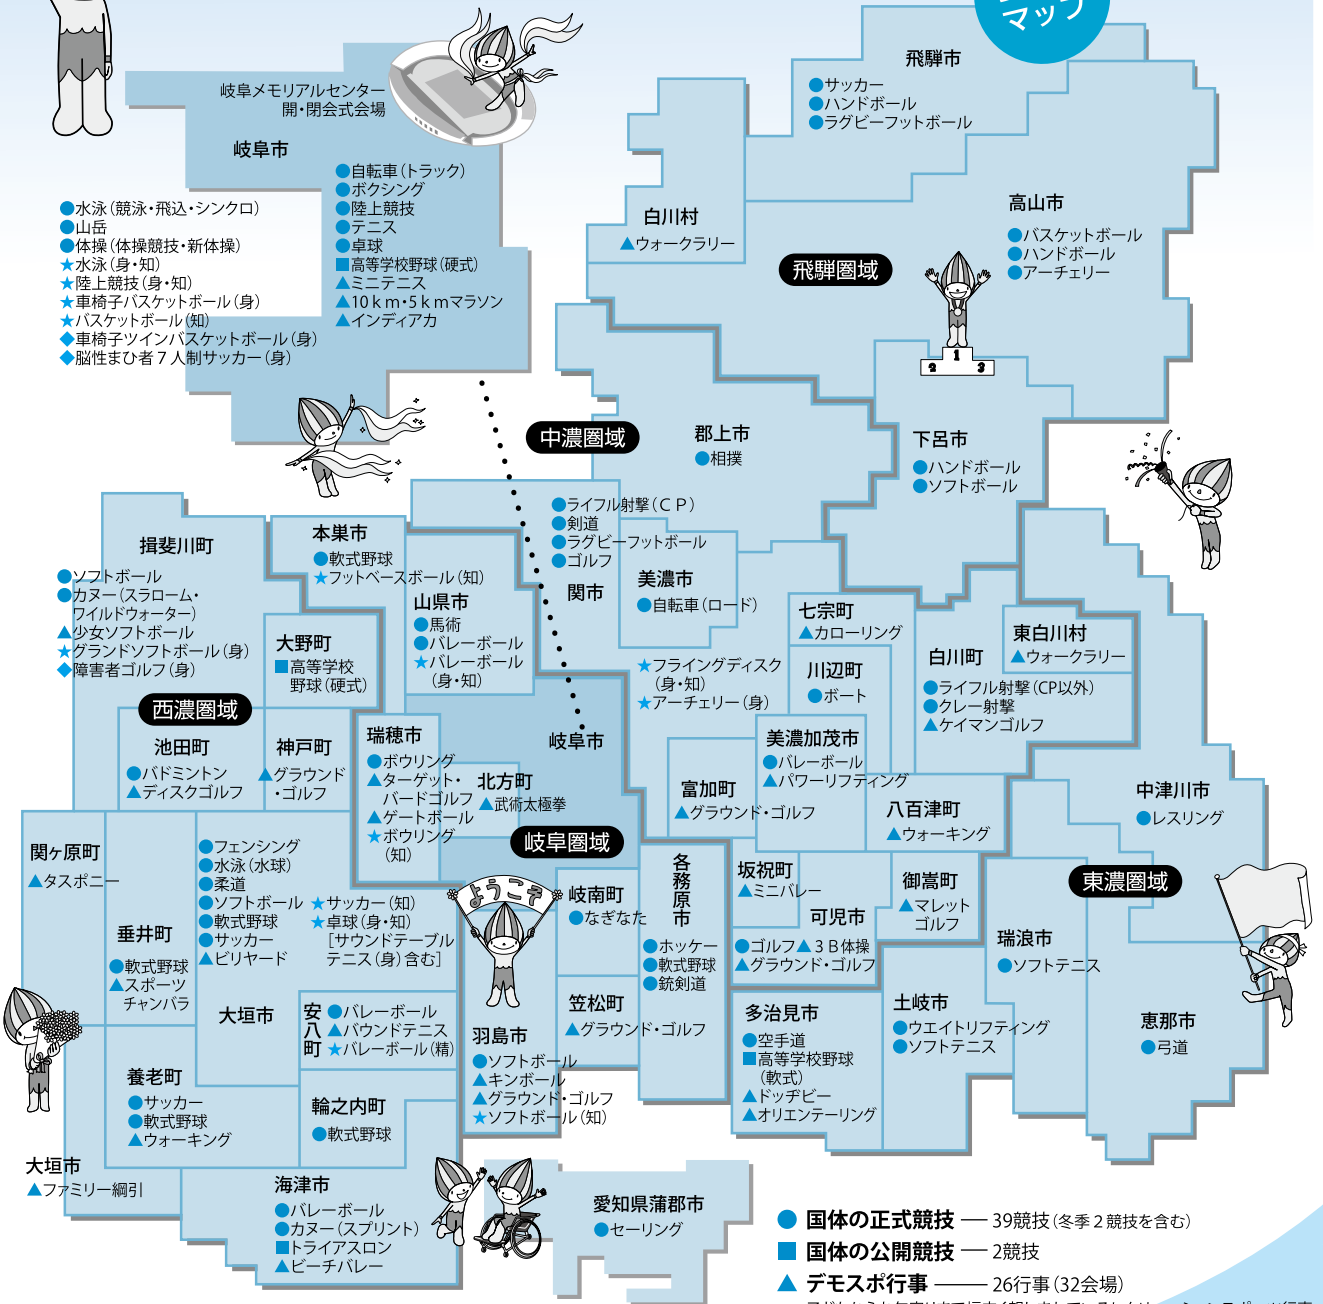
マップ

岐阜メモリアルセンター
開・閉会式会場

岐阜市
●自転車(トラック)
●ボクシング
●陸上競技
●テニス
●卓球
■高等学校野球(硬式)
▲ミニテニス
▲10km・5kmマラソン
▲インディアカ

●水泳(競泳・飛込・シンクロ)
●山岳
●体操(体操競技・新体操)
★水泳(身・知)
★陸上競技(身・知)
★車椅子バスケットボール(身)
★バスケットボール(知)
◆車椅子ツインバスケットボール(身)
◆脳性まひ者7人制サッカー(身)

飛騨市
●サッカー
●ハンドボール
●ラグビーフットボール

白川村
▲ウォークラリー

飛騨圏域

高山市
●バスケットボール
●ハンドボール
●アーチェリー

中濃圏域

郡上市
●相撲

下呂市
●ハンドボール
●ソフトボール

●ライフル射撃(CP)
●剣道
●ラグビーフットボール
●ゴルフ
関市

揖斐川町
●ソフトボール
●カヌー(スラローム・ワイルドウォーター)
▲少女ソフトボール
★グランドソフトボール(身)
◆障害者ゴルフ(身)

本巣市
●軟式野球
★フットベースボール(知)

山県市
●馬術
●バレーボール
★バレーボール(身・知)

美濃市
●自転車(ロード)

七宗町
▲カローリング

東白川村
▲ウォークラリー

白川町
●ライフル射撃(CP以外)
●クレー射撃
▲ケイマンゴルフ

大野町
■高等学校野球(硬式)

★フライングディスク(身・知)
★アーチェリー(身)

川辺町
●ボート

西濃圏域

池田町
●バドミントン
▲ディスクゴルフ

神戸町
▲グラウンド・ゴルフ

瑞穂市
●ボウリング
▲ターゲット・バードゴルフ
▲ゲートボール
★ボウリング(知)

北方町
▲武術太極拳

岐阜市

美濃加茂市
●バレーボール
▲パワーリフティング

富加町
▲グラウンド・ゴルフ

八百津町
▲ウォーキング

中津川市
●レスリング

岐阜圏域

関ケ原町
▲タスポニー

●フェンシング
●水泳(水球)
●柔道
●ソフトボール
●軟式野球
●サッカー
▲ビリヤード
★サッカー(知)
★卓球(身・知)
[サウンドテーブルテニス(身)含む]

ようこそ

岐南町
●なぎなた

各務原市
●ホッケー
●軟式野球
●銃剣道

坂祝町
▲ミニバレー

可児市
●ゴルフ▲3B体操
▲グラウンド・ゴルフ

御嵩町
▲マレットゴルフ

東濃圏域

瑞浪市
●ソフトテニス

垂井町
●軟式野球
▲スポーツチャンバラ

大垣市

安八町
●バレーボール
▲バウンドテニス
★バレーボール(精)

笠松町
▲グラウンド・ゴルフ

羽島市
●ソフトボール
▲キンボール
▲グラウンド・ゴルフ
★ソフトボール(知)

多治見市
●空手道
■高等学校野球(軟式)
▲ドッヂビー
▲オリエンテーリング

土岐市
●ウエイトリフティング
●ソフトテニス

恵那市
●弓道

養老町
●サッカー
●軟式野球
▲ウォーキング

輪之内町
●軟式野球

大垣市
▲ファミリー綱引

海津市
●バレーボール
●カヌー(スプリント)
■トライアスロン
▲ビーチバレー

愛知県蒲郡市
●セーリング

● 国体の正式競技 — 39競技(冬季2競技を含む)
■ 国体の公開競技 — 2競技
▲ デモスポ行事 — 26行事(32会場)